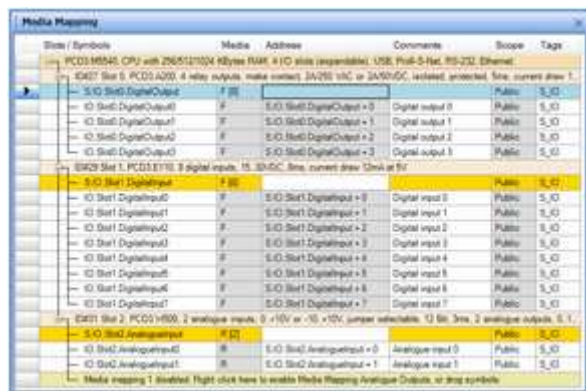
Media Mapping

| Slots / Symbols | Media | Address | Comments | Scope | Tags |
|---|---|---|---|---|---|
| PCD3.M5540, CPU with 256/512/1024 KBytes RAM, 4 I/O slots (expandable), USB, Profi-S-Net, RS-232, Ethernet | | | | | |
| ID407 Slot 0, PCD3.A200, 4 relay outputs, make contact, 2A/250 VAC or 2A/50VDC, isolated, protected, 5ms, current draw 1... | | | | | |
| S.IO.Slot0.DigitalOutput | F [0] | | | Public | S_IO |
| IO.Slot0.DigitalOutput0 | F | S.IO.Slot0.DigitalOutput + 0 | Digital output 0 | Public | S_IO |
| IO.Slot0.DigitalOutput1 | F | S.IO.Slot0.DigitalOutput + 1 | Digital output 1 | Public | S_IO |
| IO.Slot0.DigitalOutput2 | F | S.IO.Slot0.DigitalOutput + 2 | Digital output 2 | Public | S_IO |
| IO.Slot0.DigitalOutput3 | F | S.IO.Slot0.DigitalOutput + 3 | Digital output 3 | Public | S_IO |
| ID429 Slot 1, PCD3.E110, 8 digital inputs, 15..30VDC, 8ms, current draw 12mA at 5V | | | | | |
| S.IO.Slot1.DigitalInput | F [8] | | | Public | S_IO |
| IO.Slot1.DigitalInput0 | F | S.IO.Slot1.DigitalInput + 0 | Digital input 0 | Public | S_IO |
| IO.Slot1.DigitalInput1 | F | S.IO.Slot1.DigitalInput + 1 | Digital input 1 | Public | S_IO |
| IO.Slot1.DigitalInput2 | F | S.IO.Slot1.DigitalInput + 2 | Digital input 2 | Public | S_IO |
| IO.Slot1.DigitalInput3 | F | S.IO.Slot1.DigitalInput + 3 | Digital input 3 | Public | S_IO |
| IO.Slot1.DigitalInput4 | F | S.IO.Slot1.DigitalInput + 4 | Digital input 4 | Public | S_IO |
| IO.Slot1.DigitalInput5 | F | S.IO.Slot1.DigitalInput + 5 | Digital input 5 | Public | S_IO |
| IO.Slot1.DigitalInput6 | F | S.IO.Slot1.DigitalInput + 6 | Digital input 6 | Public | S_IO |
| IO.Slot1.DigitalInput7 | F | S.IO.Slot1.DigitalInput + 7 | Digital input 7 | Public | S_IO |
| ID431 Slot 2, PCD3.W200, 2 analogue inputs, 0..+10V or -10..+10V, jumper selectable, 12 Bit, 3ms, 2 analogue outputs, 0..1... | | | | | |
| S.IO.Slot2.AnalogueInput | R [2] | | | Public | S_IO |
| IO.Slot2.AnalogueInput0 | R | S.IO.Slot2.AnalogueInput + 0 | Analogue input 0 | Public | S_IO |
| IO.Slot2.AnalogueInput1 | R | S.IO.Slot2.AnalogueInput + 1 | Analogue input 1 | Public | S_IO |
| Media mapping 1 disabled. Right click here to enable Media Mapping Analogue Outputs, or drop symbols | | | | | |